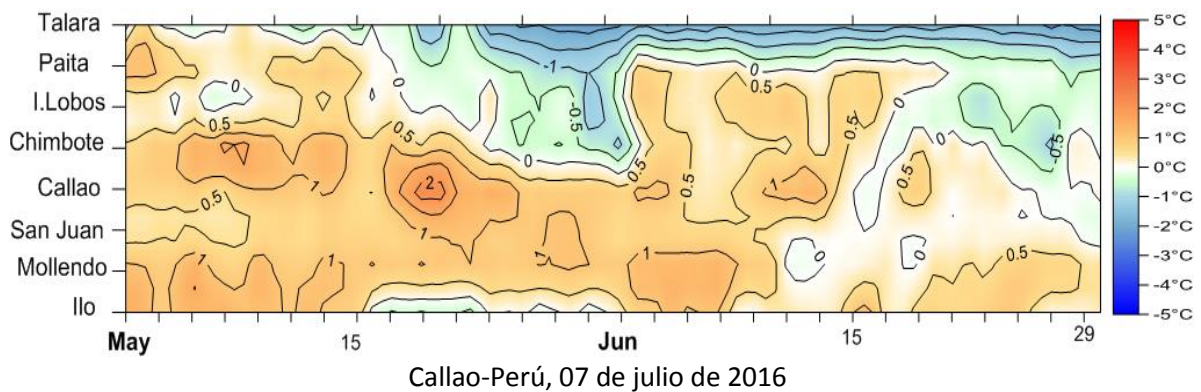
Talara
Paita
I.Lobos
Chimbote
Callao
San Juan
Mollendo
Ilo

0
0
-1
0
0.5
-0.5
0
0.5
0.5
0.5
0
-0.5
0.5
0
0.5
0.5
0.5
1
2
1
0.5
1
0.5
1
0.5
1
1
1
1
1
0
0
0.5
1
0.5

May
15
Jun
15
29

5°C
4°C
3°C
2°C
1°C
0°C
-1°C
-2°C
-3°C
-4°C
-5°C

Callao-Perú, 07 de julio de 2016